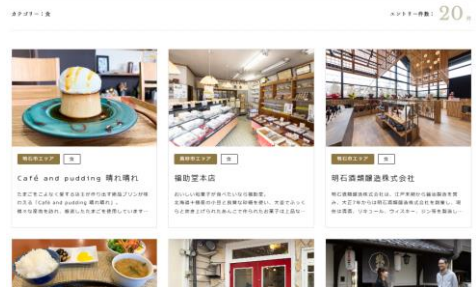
カテゴリー：食

エントリー件数：20件

明石市エリア 食

Café and pudding 晴れ晴れ

たまごをこよなく愛する日々を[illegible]プリンが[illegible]の『Café and pudding 晴れ晴れ』。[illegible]

播磨町エリア 食

福助堂本店

おいしい和菓子が食べたいなら福助堂。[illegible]

明石市エリア 食

明石酒類醸造株式会社

明石酒類醸造株式会社は、江戸末期から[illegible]